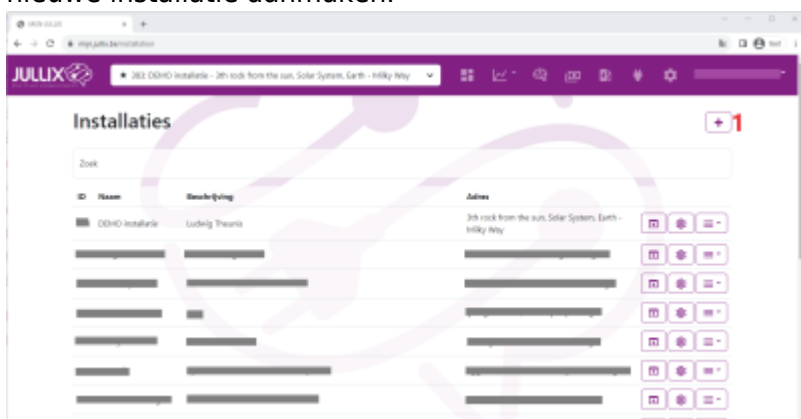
nieuwe installatie aanmaken.

MIJN JULLIX

mijn.jullix.be/installation

JULLIX

★ 382: DEMO installatie - 3th rock from the sun, Solar System, Earth - Milky Way

Installaties

+ 1

Zoek

| ID | Naam | Beschrijving | Adres |
|---|---|---|---|
| | DEMO installatie | Ludwig Theunis | 3th rock from the sun, Solar System, Earth - Milky Way |